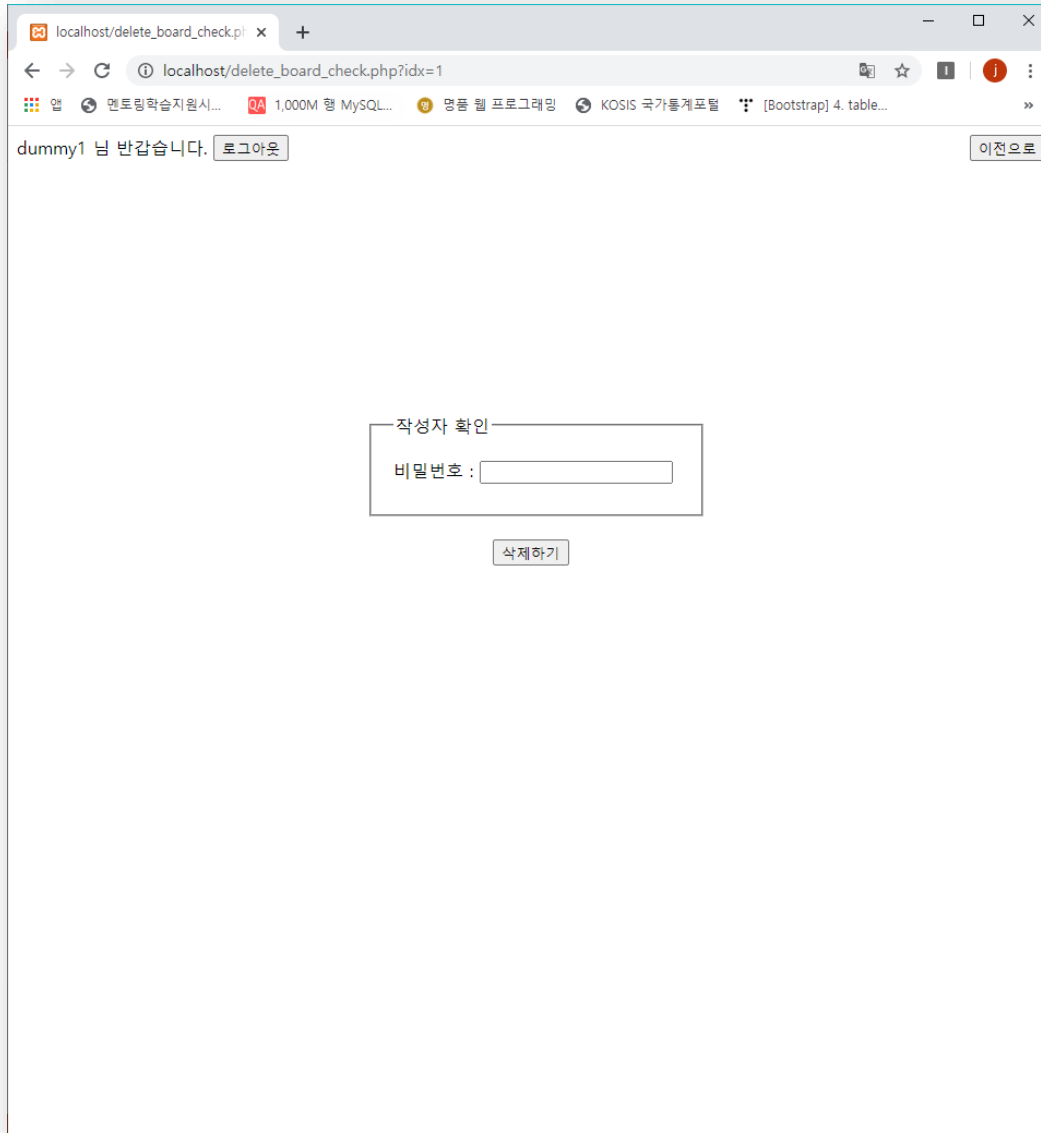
localhost/delete_board_check.ph ×
+
localhost/delete_board_check.php?idx=1
앱 멘토링학습지원시... QA 1,000M 행 MySQL... 명품 웹 프로그래밍 KOSIS 국가통계포털 [Bootstrap] 4. table...
j

dummy1 님 반갑습니다. 로그아웃 이전으로

작성자 확인
비밀번호 :

삭제하기